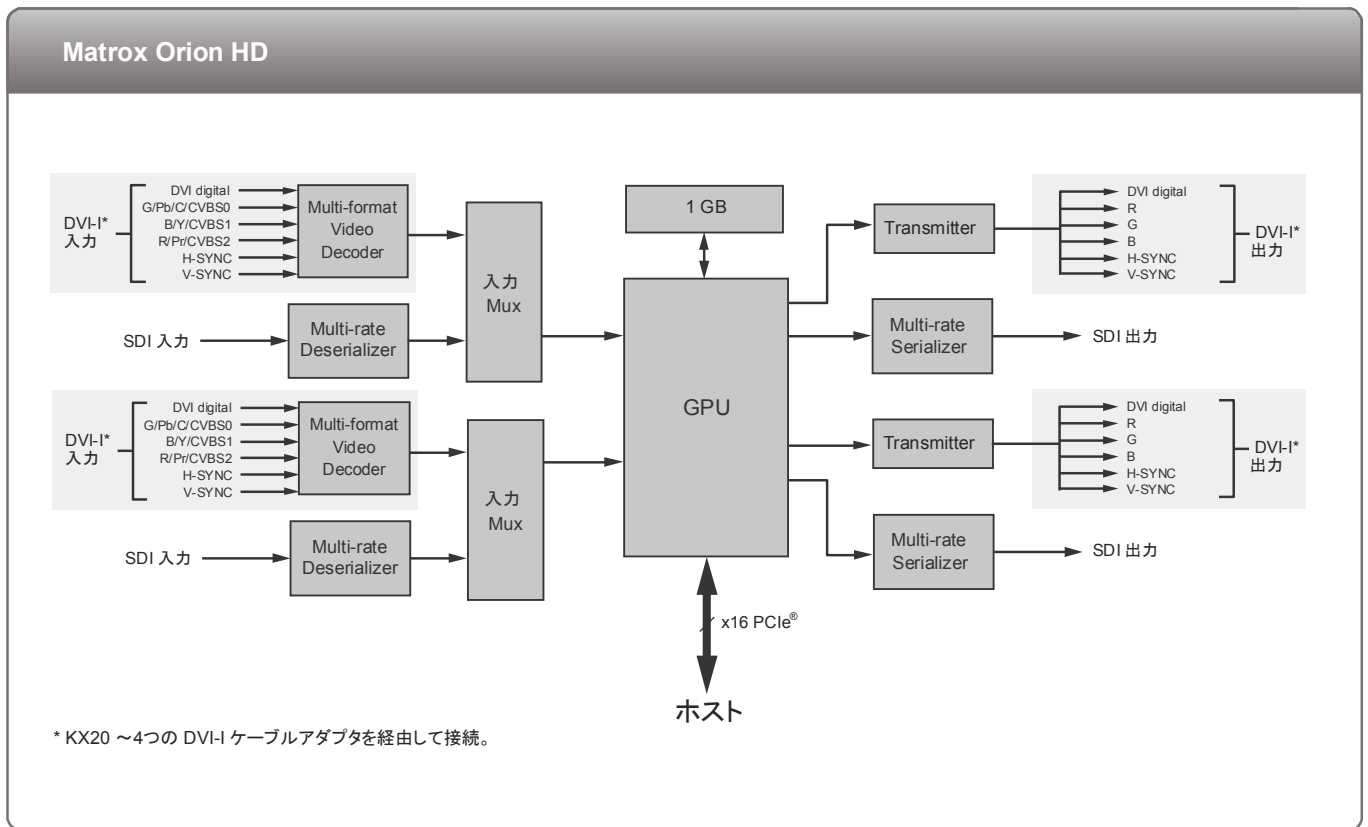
Matrox Orion HD

DVI-I*
入力

DVI digital
G/Pb/C/CVBS0
B/Y/CVBS1
R/Pr/CVBS2
H-SYNC
V-SYNC

Multi-format Video Decoder

SDI 入力

Multi-rate Deserializer

入力 Mux

DVI-I*
入力

DVI digital
G/Pb/C/CVBS0
B/Y/CVBS1
R/Pr/CVBS2
H-SYNC
V-SYNC

Multi-format Video Decoder

SDI 入力

Multi-rate Deserializer

入力 Mux

1 GB

GPU

x16 PCIe®

ホスト

Transmitter

DVI digital
R
G
B
H-SYNC
V-SYNC

DVI-I*
出力

Multi-rate Serializer

SDI 出力

Transmitter

DVI digital
R
G
B
H-SYNC
V-SYNC

DVI-I*
出力

Multi-rate Serializer

SDI 出力

* KX20 ～4つの DVI-I ケーブルアダプタを経由して接続。